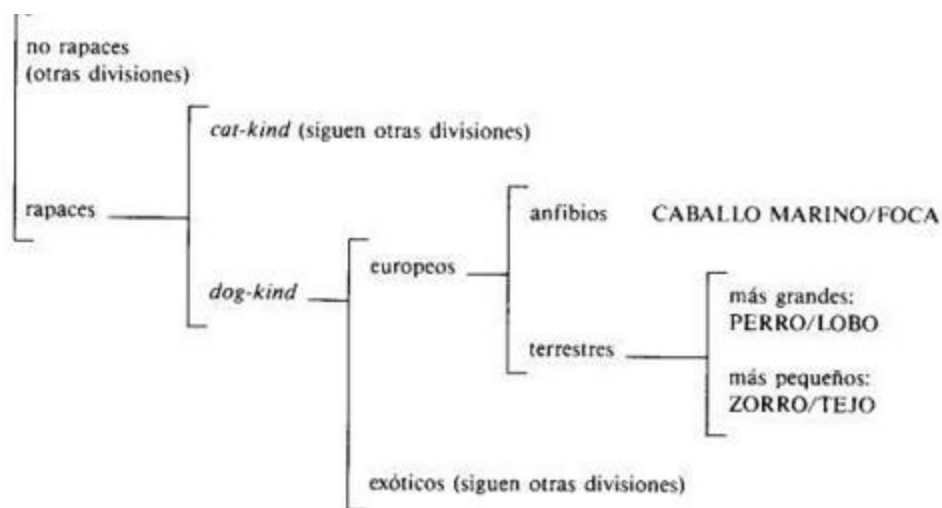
no rapaces
(otras divisiones)

rapaces

*cat-kind* (siguen otras divisiones)

*dog-kind*

europeos

anfibios CABALLO MARINO/FOCA

terrestres

más grandes:
PERRO/LOBO

más pequeños:
ZORRO/TEJO

exóticos (siguen otras divisiones)